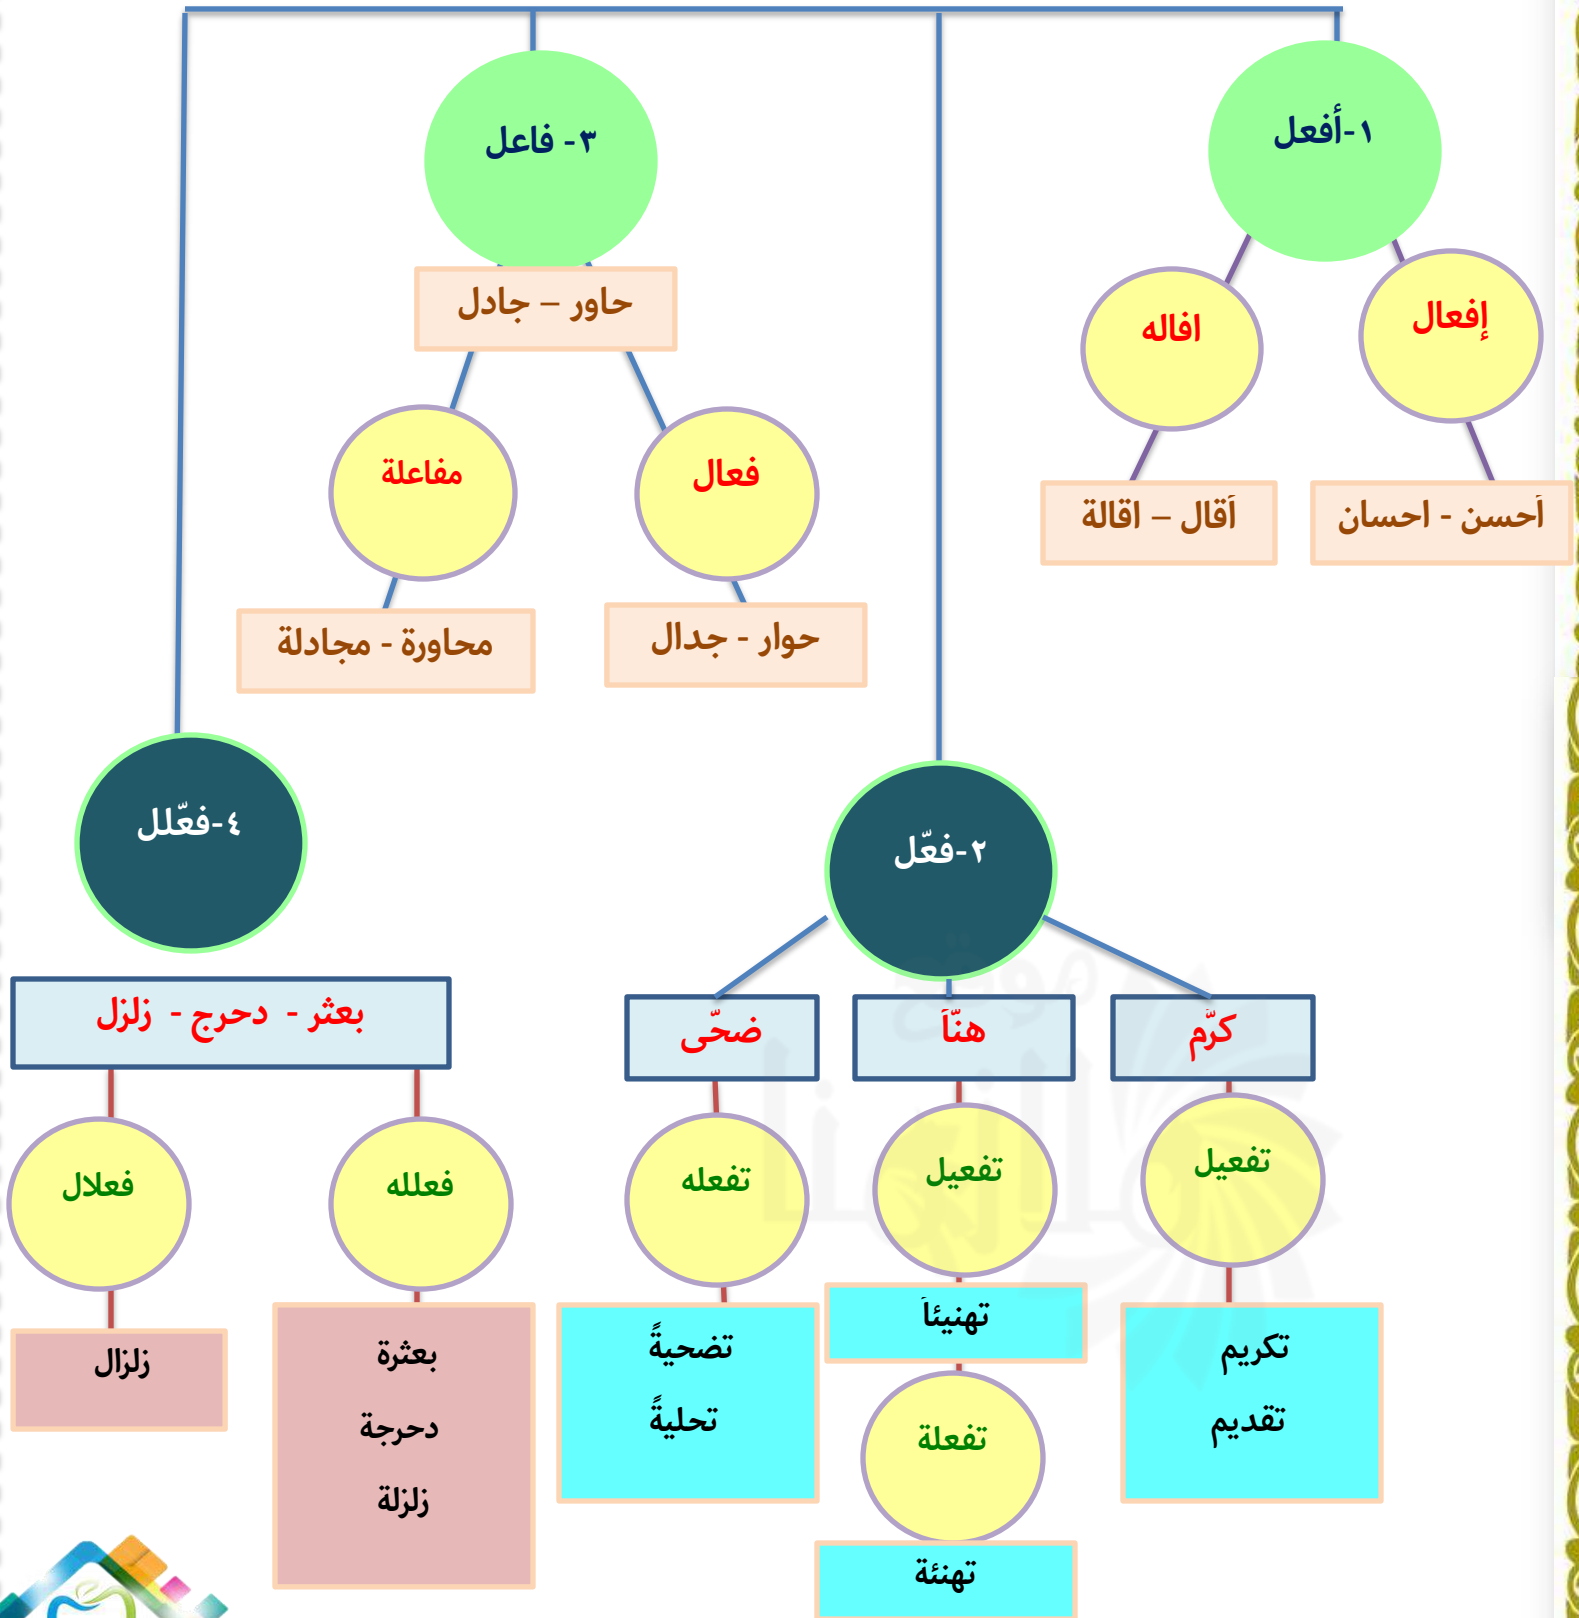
١-أفعل

إفعال

افاله

أحسن - احسان

أقال – اقالة

٣- فاعل

حاور – جادل

فعال

مفاعلة

حوار - جدال

محاورة - مجادلة

٢-فعّل

كرّم

هنّأ

ضحّى

تفعيل

تفعيل

تفعله

تكريم
تقديم

تهنيئاً

تفعلة

تهنئة

تضحيةً
تحليةً

٤-فعّلل

بعثر - دحرج - زلزل

فعلله

فعلال

بعثرة
دحرجة
زلزلة

زلزال